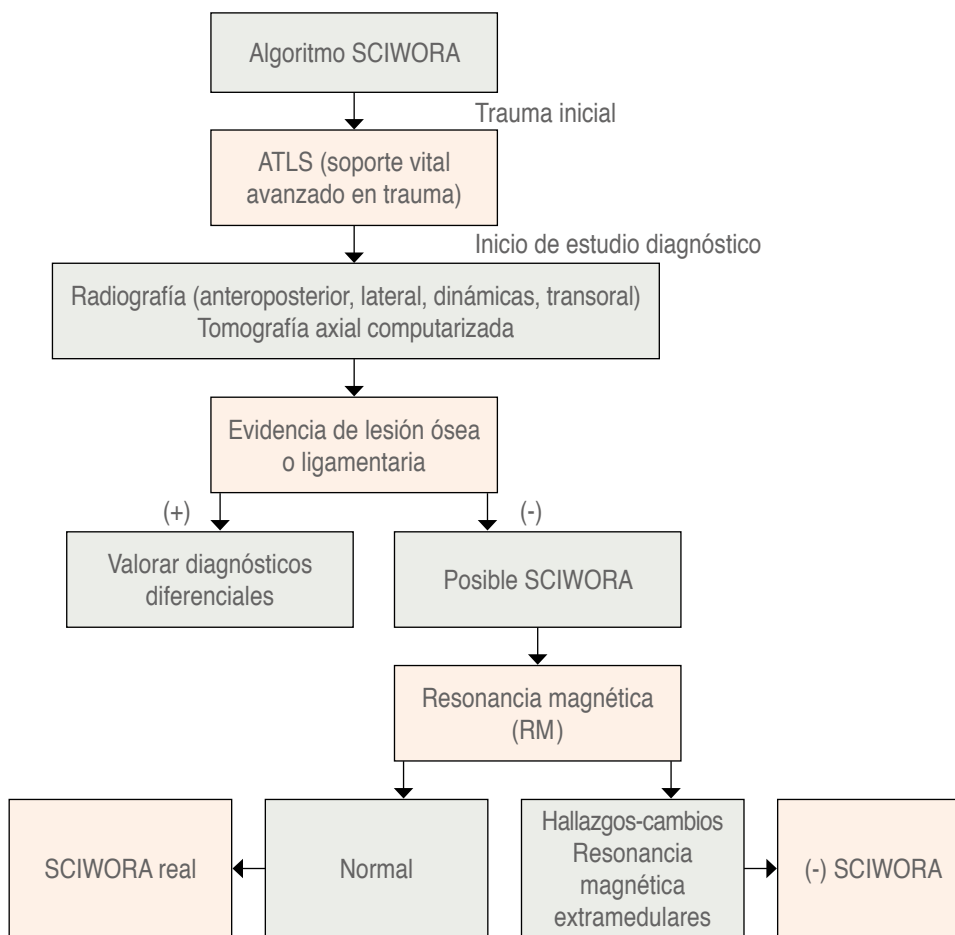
Algoritmo SCIWORA

Trauma inicial

ATLS (soporte vital avanzado en trauma)

Inicio de estudio diagnóstico

Radiografía (anteroposterior, lateral, dinámicas, transoral)
Tomografía axial computarizada

Evidencia de lesión ósea o ligamentaria

(+)

(-)

Valorar diagnósticos diferenciales

Posible SCIWORA

Resonancia magnética (RM)

SCIWORA real

Normal

Hallazgos-cambios Resonancia magnética extramedulares

(-) SCIWORA